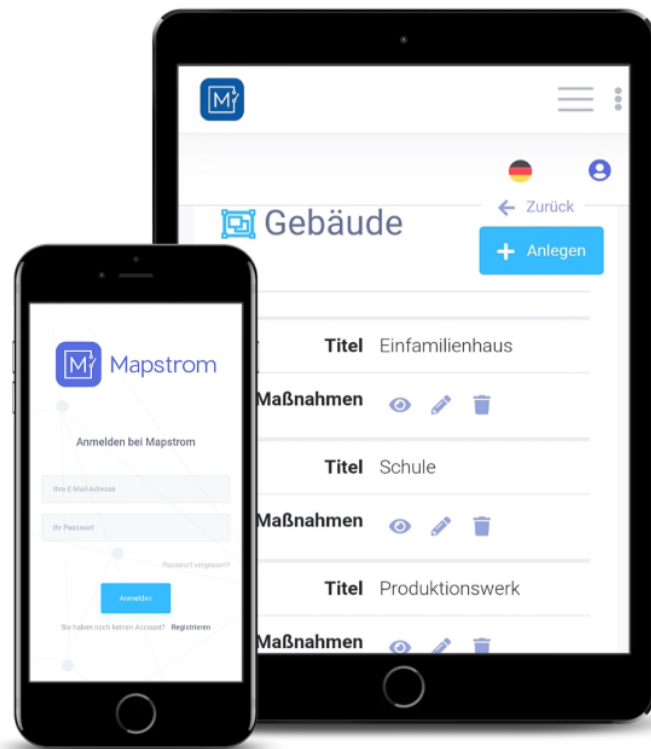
Mapstrom

Anmelden bei Mapstrom

Ihre E-Mail-Adresse

Ihr Passwort

Passwort vergessen?

Anmelden

Sie haben noch keinen Account? Registrieren

Zurück

Gebäude

+ Anlegen

Titel Einfamilienhaus

Maßnahmen

Titel Schule

Maßnahmen

Titel Produktionswerk

Maßnahmen